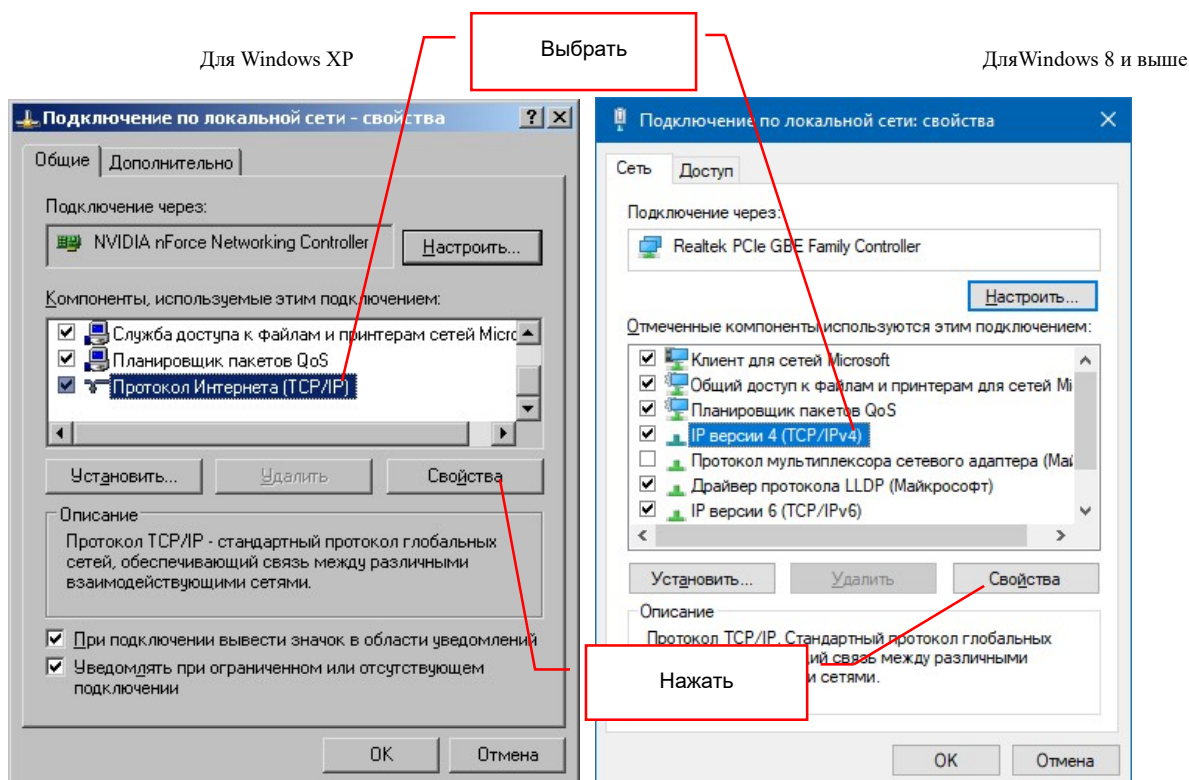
Для Windows XP

Выбрать

ДляWindows 8 и выше

Подключение по локальной сети - свойства

Общие | Дополнительно

Подключение через:

NVIDIA nForce Networking Controller

Настроить...

Компоненты, используемые этим подключением:

Служба доступа к файлам и принтерам сетей Micro

Планировщик пакетов QoS

Протокол Интернета (TCP/IP)

Установить... | Удалить | Свойства

Описание

Протокол TCP/IP - стандартный протокол глобальных сетей, обеспечивающий связь между различными взаимодействующими сетями.

При подключении вывести значок в области уведомлений

Уведомлять при ограниченном или отсутствующем подключении

OK | Отмена

Подключение по локальной сети: свойства

Сеть | Доступ

Подключение через:

Realtek PCIe GBE Family Controller

Настроить...

Отмеченные компоненты используются этим подключением:

Клиент для сетей Microsoft

Общий доступ к файлам и принтерам для сетей Mi

Планировщик пакетов QoS

IP версии 4 (TCP/IPv4)

Протокол мультиплексора сетевого адаптера (Май

Драйвер протокола LLDP (Майкрософт)

IP версии 6 (TCP/IPv6)

Установить... | Удалить | Свойства

Описание

Протокол TCP/IP. Стандартный протокол глобальных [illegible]ий связь между различными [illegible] сетями.

Нажать

OK | Отмена